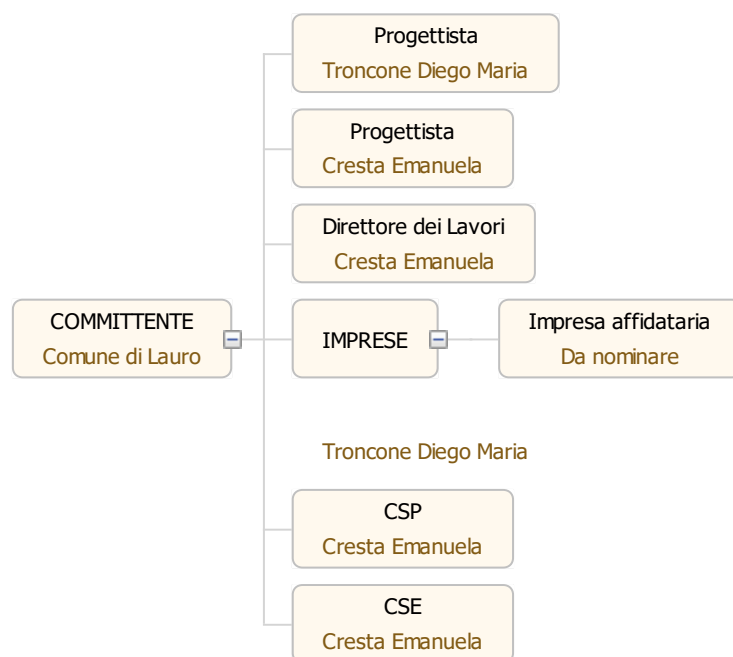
COMMITTENTE
Comune di Lauro

Progettista
Troncone Diego Maria

Progettista
Cresta Emanuela

Direttore dei Lavori
Cresta Emanuela

IMPRESE

Impresa affidataria
Da nominare

Troncone Diego Maria

CSP
Cresta Emanuela

CSE
Cresta Emanuela